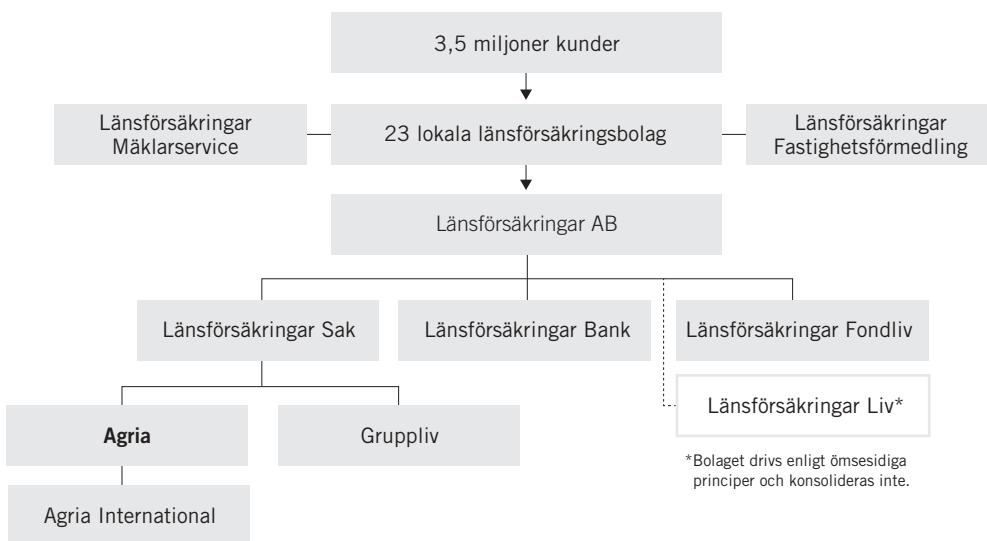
3,5 miljoner kunder

Länsförsäkringar Mäklarservice

23 lokala länsförsäkringsbolag

Länsförsäkringar Fastighetsförmedling

Länsförsäkringar AB

Länsförsäkringar Sak

Länsförsäkringar Bank

Länsförsäkringar Fondliv

Länsförsäkringar Liv*

**Agria**

Gruppliv

Agria International

*Bolaget drivs enligt ömsesidiga principer och konsolideras inte.